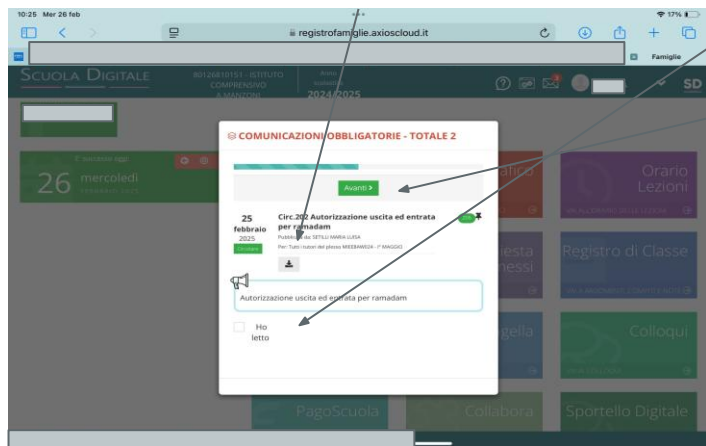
10:25 Mer 26 feb

17%

registrofamiglie.axioscloud.it

Famiglie

SCUOLA DIGITALE

90126810151 - ISTITUTO COMPRENSIVO A.MANZONI

Anno scolastico 2024/2025

SD

26 mercoledì

COMUNICAZIONI OBBLIGATORIE - TOTALE 2

Avanti >

25 febbraio 2025

Circ.202 Autorizzazione uscita ed entrata per ramadam

Pubblicata da: SETILLO MARIA LUISA

Per: Tutti i tutori del plesso MIEE8AW024 - 1° MAGGIO

Autorizzazione uscita ed entrata per ramadam

Ho letto

Orario Lezioni

Registro di Classe

Colloqui

PagoScuola

Collabora

Sportello Digitale